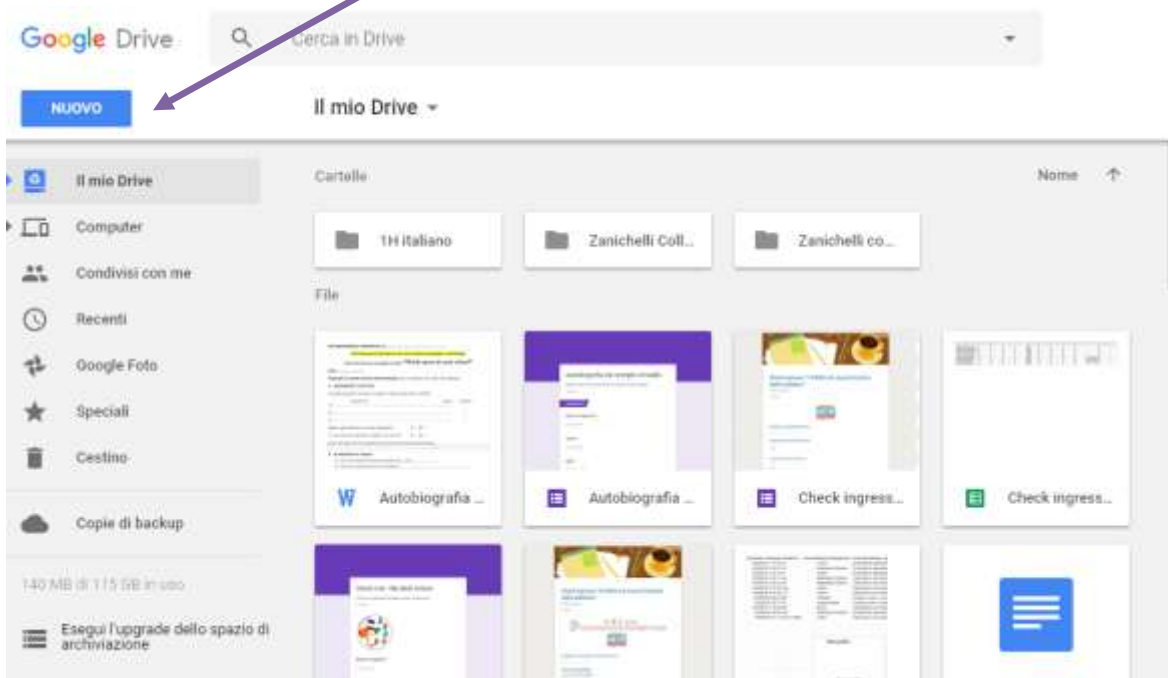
Google Drive

Cerca in Drive

NUOVO

Il mio Drive

Il mio Drive

Computer

Condivisi con me

Recenti

Google Foto

Speciali

Cestino

Copie di backup

140 MB di 115 GB in uso

Esegui l'upgrade dello spazio di archiviazione

Cartelle

Nome

1H italiano

Zanichelli Coll...

Zanichelli co...

File

Autobiografia ...

Autobiografia ...

Check ingress...

Check ingress...